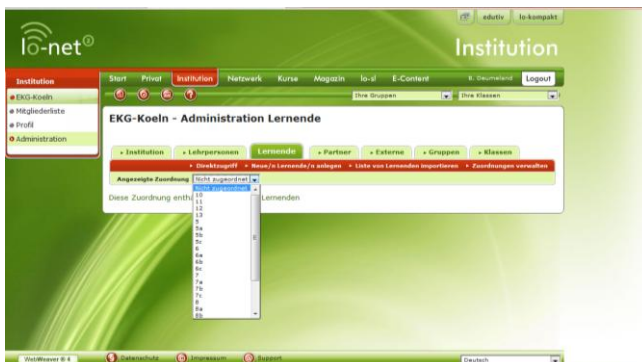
edutiv lo-kompakt

lo-net®

Institution

Institution
EKG-Koeln
Mitgliederliste
Profil
Administration

Start Privat Institution Netzwerk Kurse Magazin lo-sl E-Content B. Daumeland Logout

Ihre Gruppen Ihre Klassen

EKG-Koeln - Administration Lernende

Institution Lehrpersonen Lernende Partner Externe Gruppen Klassen

Direktzugriff Neue/n Lernende/n anlegen Liste von Lernenden importieren Zuordnungen verwalten

Angezeigte Zuordnung Nicht zugeordnet

Nicht zugeordnet
10
11
12
13
5
5a
5b
5c
6
6a
6b
6c
7
7a
7b
7c
8
8a
8b

Diese Zuordnung enth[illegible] Lernenden

WebWeaver® 4 Datenschutz Impressum Support Deutsch